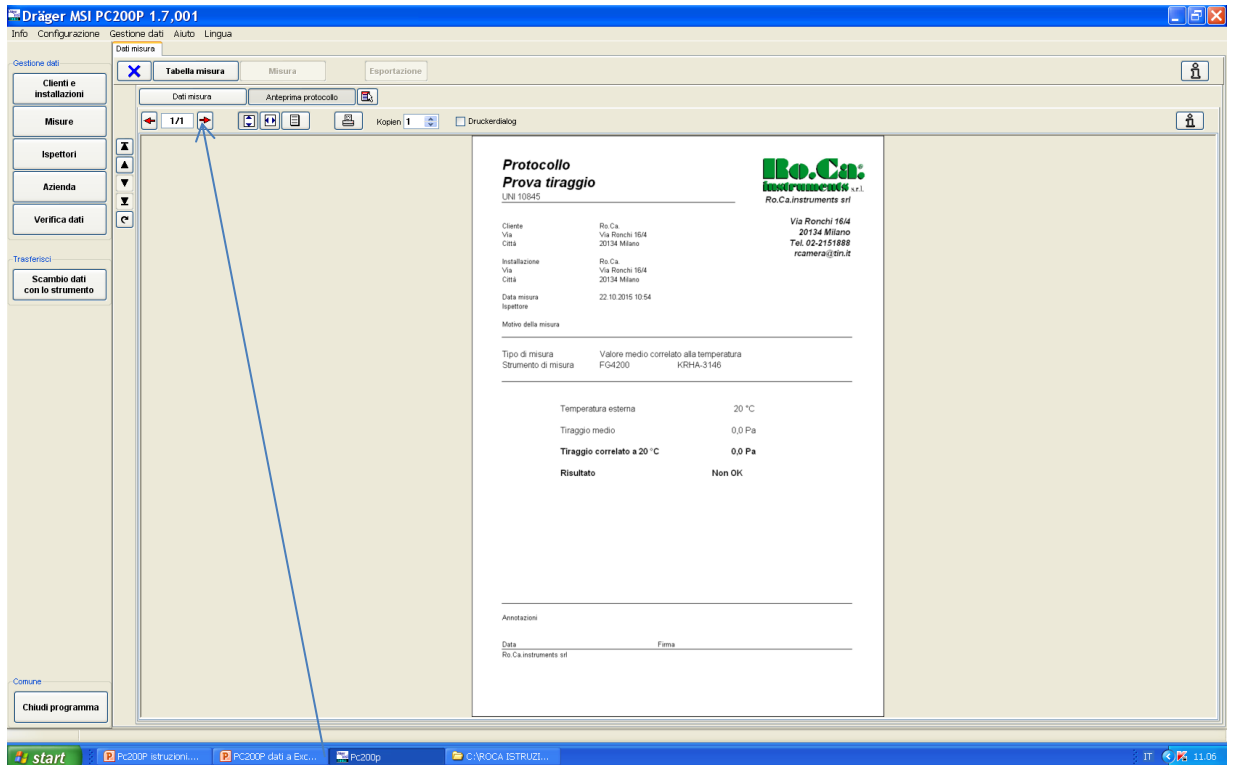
Dräger MSI PC200P 1.7,001

Info Configurazione Gestione dati Aiuto Lingua

Dati misura

Gestione dati

Clienti e installazioni

Misure

Ispettori

Azienda

Verifica dati

Trasferisci

Scambio dati con lo strumento

Comune

Chiudi programma

Tabella misura Misura Esportazione

Dati misura Anteprima protocollo

1/1 Kopien 1 Druckerdialog

Protocollo
Prova tiraggio
UNI 10845

Ro.Ca. instruments s.r.l.
Ro.Ca.instruments srl

Via Ronchi 16/4
20134 Milano
Tel. 02-2151888
rcamera@tin.it

| | |
|---|---|
| Cliente | Ro.Ca. |
| Via | Via Ronchi 16/4 |
| Città | 20134 Milano |
| Installazione | Ro.Ca. |
| Via | Via Ronchi 16/4 |
| Città | 20134 Milano |
| Data misura | 22.10.2015 10:54 |
| Ispettore | |

Motivo della misura

Tipo di misura Valore medio correlato alla temperatura
Strumento di misura FG4200 KRHA-3146

| | |
|---|---|
| Temperatura esterna | 20 °C |
| Tiraggio medio | 0,0 Pa |
| **Tiraggio correlato a 20 °C** | **0,0 Pa** |
| **Risultato** | **Non OK** |

Annotazioni

Data Firma
Ro.Ca.instruments srl

start Pc200P istruzioni.... PC200P dati a Exc... Pc200p C:\ROCA ISTRUZI... IT 11.06